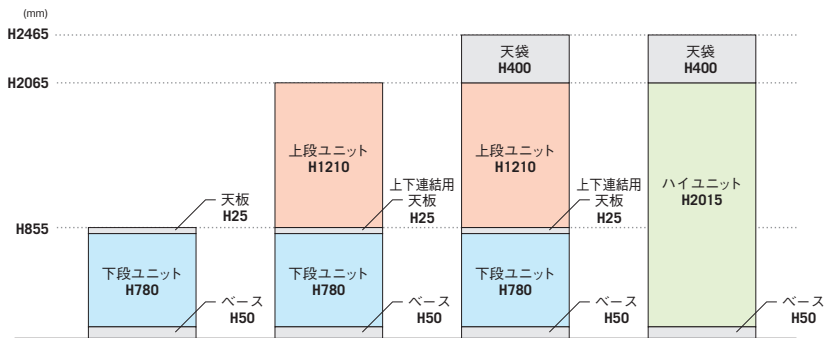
(mm)

H2465

H2065

H855

天板
H25

下段ユニット
H780

ベース
H50

上段ユニット
H1210

上下連結用
天板
H25

下段ユニット
H780

ベース
H50

天袋
H400

上段ユニット
H1210

上下連結用
天板
H25

下段ユニット
H780

ベース
H50

天袋
H400

ハイユニット
H2015

ベース
H50